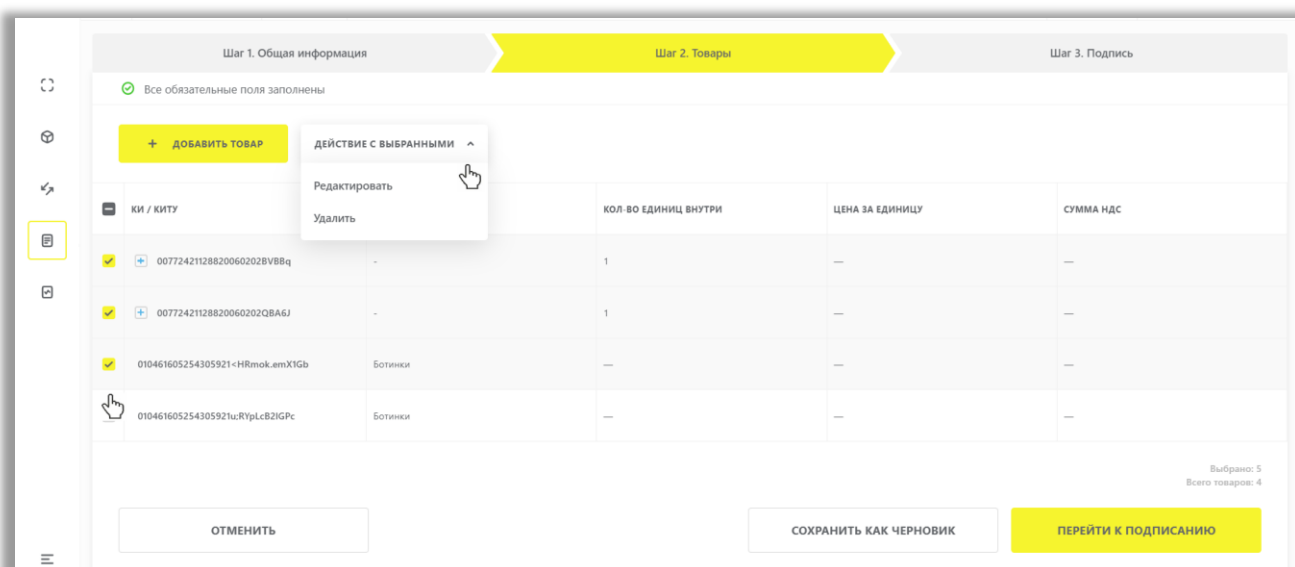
Шаг 1. Общая информация

Шаг 2. Товары

Шаг 3. Подпись

Все обязательные поля заполнены

+ ДОБАВИТЬ ТОВАР

ДЕЙСТВИЕ С ВЫБРАННЫМИ

Редактировать

Удалить

| КИ / КИТУ | | КОЛ-ВО ЕДИНИЦ ВНУТРИ | ЦЕНА ЗА ЕДИНИЦУ | СУММА НДС |
|---|---|---|---|---|
| 00772421128820060202BVBBq | - | 1 | — | — |
| 00772421128820060202QBA6J | - | 1 | — | — |
| 010461605254305921<HRmok.emX1Gb | Ботинки | — | — | — |
| 010461605254305921u;RYpLcB2IGPc | Ботинки | — | — | — |

Выбрано: 5
Всего товаров: 4

ОТМЕНИТЬ

СОХРАНИТЬ КАК ЧЕРНОВИК

ПЕРЕЙТИ К ПОДПИСАНИЮ